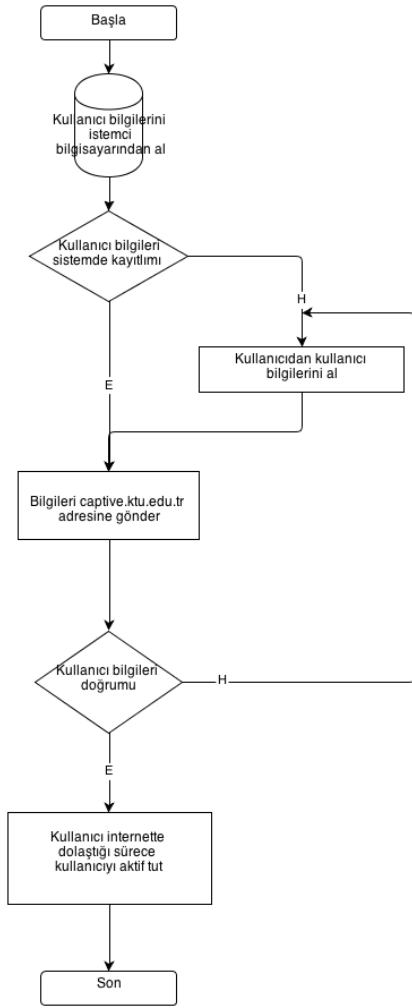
Başla

Kullanıcı bilgilerini istemci bilgisayarından al

Kullanıcı bilgileri sistemde kayıtlımı

H

Kullanıcıdan kullanıcı bilgilerini al

E

Bilgileri captive.ktu.edu.tr adresine gönder

Kullanıcı bilgileri doğrumu

H

E

Kullanıcı internette dolaştığı sürece kullanıcıyı aktif tut

Son